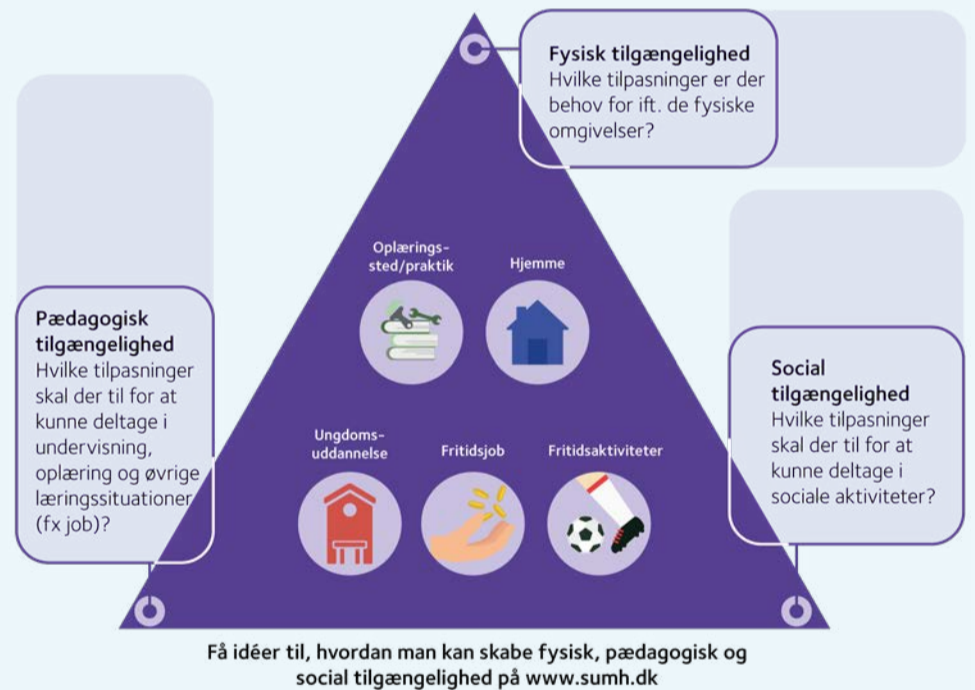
Fysisk tilgængelighed
Hvilke tilpasninger er der behov for ift. de fysiske omgivelser?

Pædagogisk tilgængelighed
Hvilke tilpasninger skal der til for at kunne deltage i undervisning, oplæring og øvrige læringssituationer (fx job)?

Oplæringssted/praktik

Hjemme

Social tilgængelighed
Hvilke tilpasninger skal der til for at kunne deltage i sociale aktiviteter?

Ungdomsuddannelse

Fritidsjob

Fritidsaktiviteter

Få idéer til, hvordan man kan skabe fysisk, pædagogisk og social tilgængelighed på www.sumh.dk